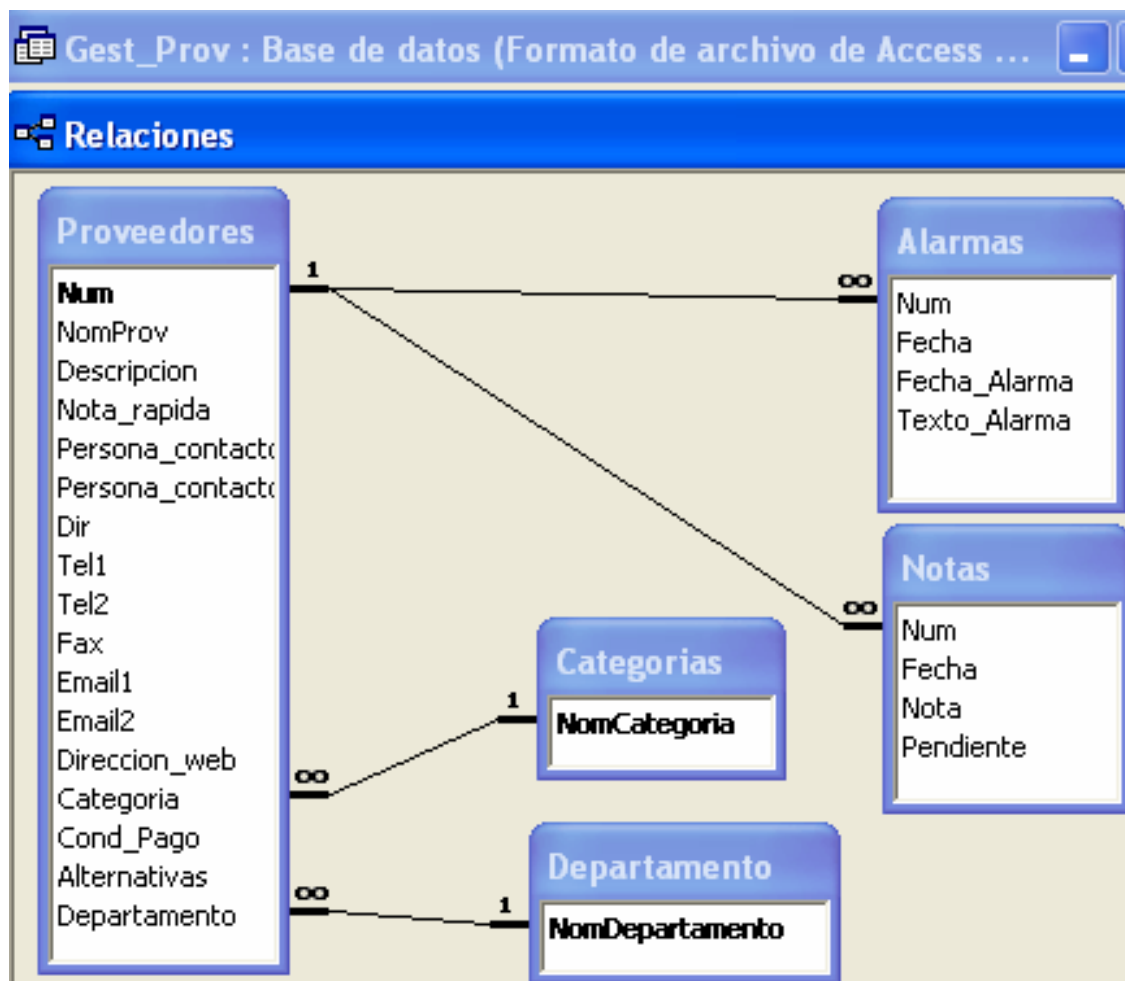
Gest_Prov : Base de datos (Formato de archivo de Access ...

Relaciones

Proveedores
Num
NomProv
Descripcion
Nota_rapida
Persona_contact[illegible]
Persona_contact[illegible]
Dir
Tel1
Tel2
Fax
Email1
Email2
Direccion_web
Categoria
Cond_Pago
Alternativas
Departamento

1
∞
∞
∞
1
∞
1

Alarmas
Num
Fecha
Fecha_Alarma
Texto_Alarma

Notas
Num
Fecha
Nota
Pendiente

Categorias
NomCategoria

Departamento
NomDepartamento